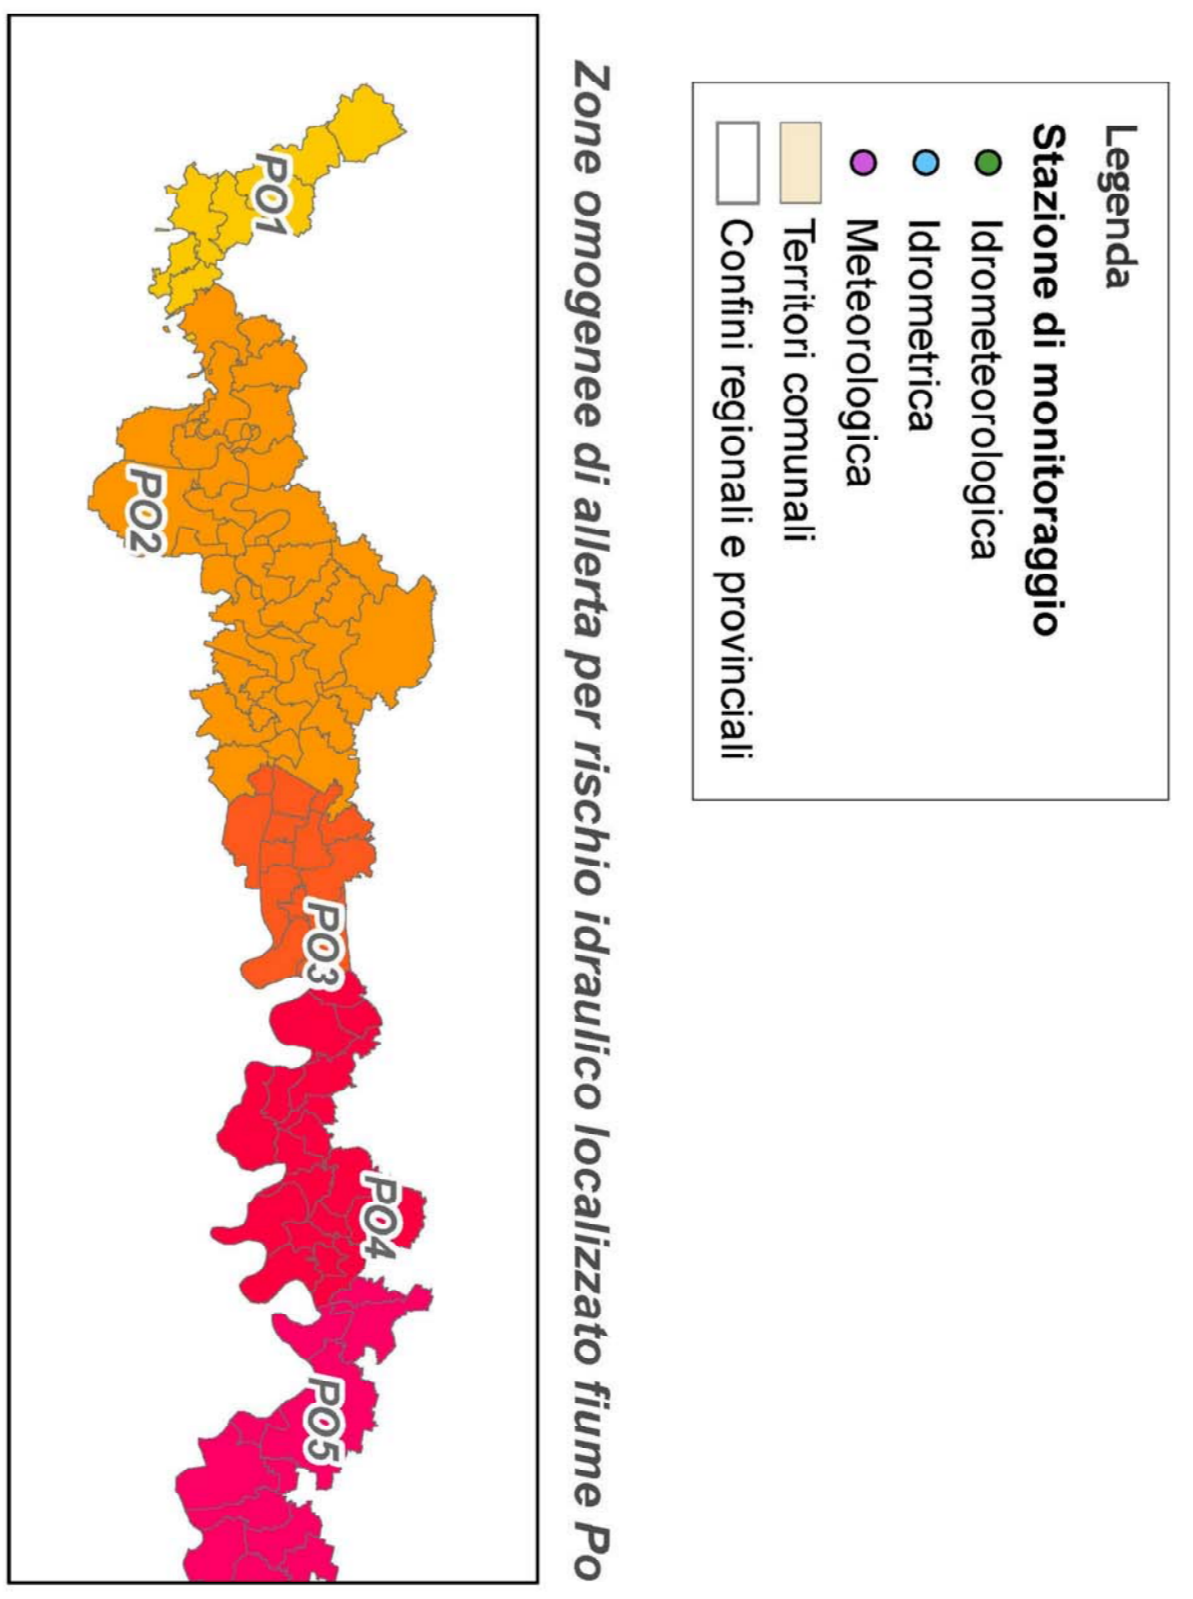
Legenda
Stazione di monitoraggio
Idrometeorologica
Idrometrica
Meteorologica
Territori comunali
Confini regionali e provinciali

Zone omogenee di allerta per rischio idraulico localizzato fiume Po

PO1
PO2
PO3
PO4
PO5